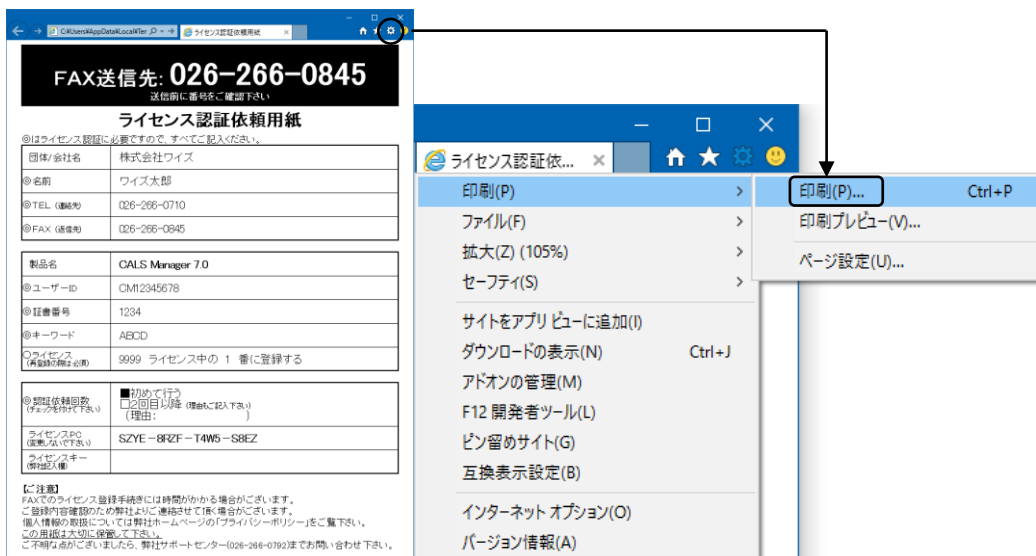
C:¥Users¥AppData¥Local¥Ter ライセンス認証依頼用紙

FAX送信先: 026−266−0845
送信前に番号をご確認下さい

ライセンス認証依頼用紙
◎はライセンス認証に必要ですので、すべてご記入ください。

| 団体/会社名 | 株式会社ワイズ |
|---|---|
| ◎名前 | ワイズ太郎 |
| ◎TEL (連絡先) | 026-266-0710 |
| ◎FAX (送信先) | 026-266-0845 |

| 製品名 | CALS Manager 7.0 |
|---|---|
| ◎ユーザーID | CM12345678 |
| ◎証書番号 | 1234 |
| ◎キーワード | ABCD |
| ○ライセンス (再登録の際は必須) | 9999 ライセンス中の 1 番に登録する |

| ◎認証依頼回数 (チェックを付けて下さい) | ■初めて行う □2回目以降 (理由もご記入下さい) (理由: ) |
|---|---|
| ライセンスPC (変更しないで下さい) | SZYE−8RZF−T4W5−S8EZ |
| ライセンスキー (弊社記入欄) | |

【ご注意】
FAXでのライセンス登録手続きには時間がかかる場合がございます。
ご登録内容確認のため弊社よりご連絡させて頂く場合がございます。
個人情報の取扱については弊社ホームページの「プライバシーポリシー」をご覧下さい。
この用紙は大切に保管して下さい。
ご不明な点がございましたら、弊社サポートセンター(026-266-0792)までお問い合わせ下さい。

ライセンス認証依...

印刷(P)
ファイル(F)
拡大(Z) (105%)
セーフティ(S)
サイトをアプリ ビューに追加(I)
ダウンロードの表示(N) Ctrl+J
アドオンの管理(M)
F12 開発者ツール(L)
ピン留めサイト(G)
互換表示設定(B)
インターネット オプション(O)
バージョン情報(A)

印刷(P)... Ctrl+P
印刷プレビュー(V)...
ページ設定(U)...